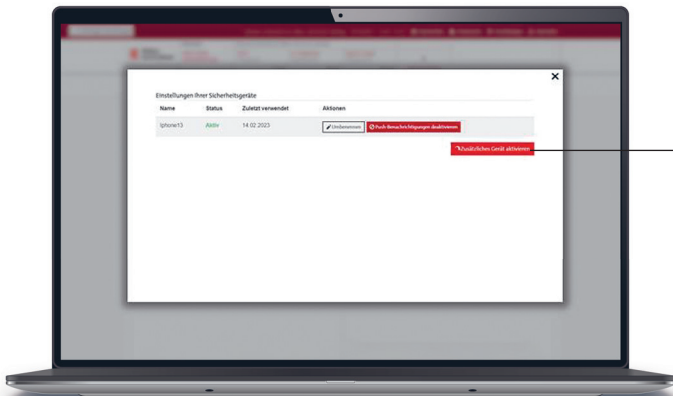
×

Einstellungen Ihrer Sicherheitsgeräte

| Name | Status | Zuletzt verwendet | Aktionen |
|---|---|---|---|
| Iphone13 | Aktiv | 14.02.2023 | Umbenennen Push-Benachrichtigungen deaktivieren |

Zusätzliches Gerät aktivieren